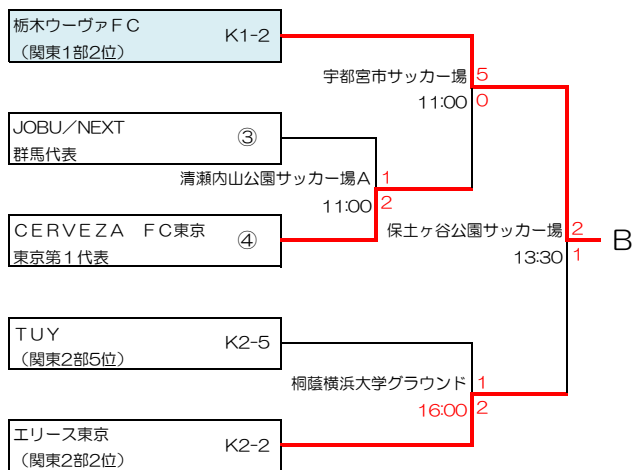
栃木ウーヴァＦＣ
（関東1部2位）
K1-2

JOBU／NEXT
群馬代表
③

ＣＥＲＶＥＺＡ　ＦＣ東京
東京第１代表
④

ＴＵＹ
（関東2部5位）
K2-5

エリース東京
（関東2部2位）
K2-2

宇都宮市サッカー場
11:00
5
0

清瀬内山公園サッカー場Ａ
11:00
1
2

保土ヶ谷公園サッカー場
13:30
2
1

桐蔭横浜大学グラウンド
16:00
1
2

B